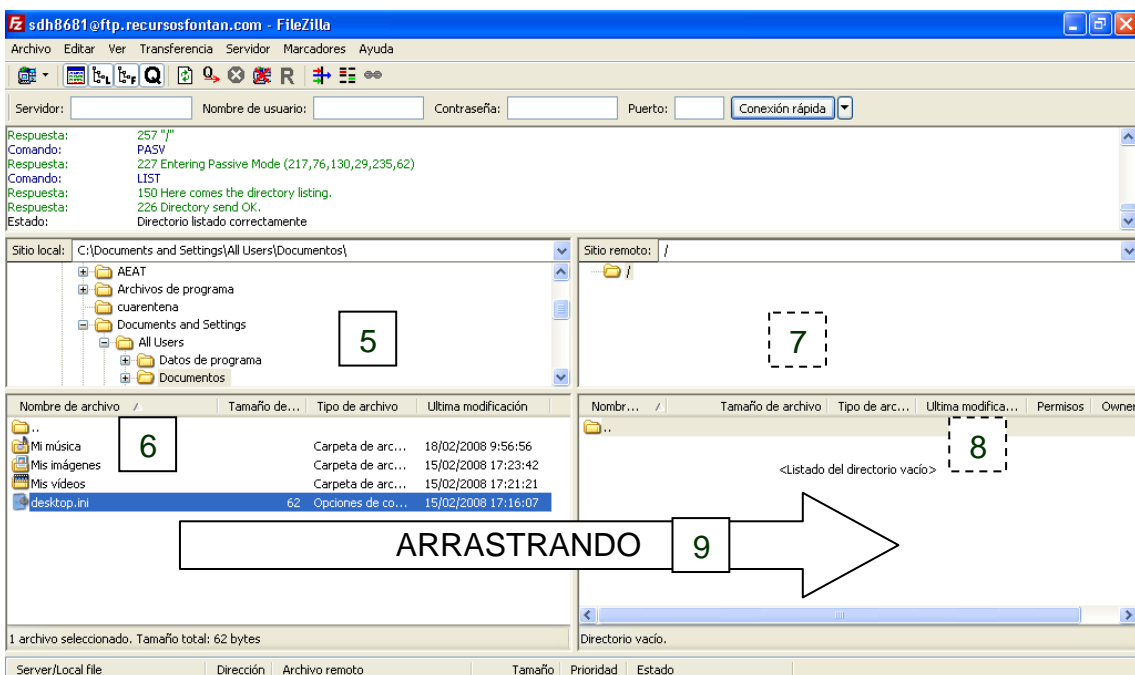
sdh8681@ftp.recursosfontan.com - FileZilla

Archivo Editar Ver Transferencia Servidor Marcadores Ayuda

R

Servidor: Nombre de usuario: Contraseña: Puerto: Conexión rápida

Respuesta: 257 "/"
Comando: PASV
Respuesta: 227 Entering Passive Mode (217,76,130,29,235,62)
Comando: LIST
Respuesta: 150 Here comes the directory listing.
Respuesta: 226 Directory send OK.
Estado: Directorio listado correctamente

Sitio local: C:\Documents and Settings\All Users\Documentos\

AEAT
Archivos de programa
cuarentena
Documents and Settings
All Users
Datos de programa
Documentos

5

Sitio remoto: /

/

7

| Nombre de archivo / | Tamaño de... | Tipo de archivo | Ultima modificación |
|---|---|---|---|
| .. | | | |
| Mi música | | Carpeta de arc... | 18/02/2008 9:56:56 |
| Mis imágenes | | Carpeta de arc... | 15/02/2008 17:23:42 |
| Mis vídeos | | Carpeta de arc... | 15/02/2008 17:21:21 |
| desktop.ini | 62 | Opciones de co... | 15/02/2008 17:16:07 |

6

| Nombr... / | Tamaño de archivo | Tipo de arc... | Ultima modifica... | Permisos | Owner |
|---|---|---|---|---|---|
| .. | | | | | |

8

<Listado del directorio vacío>

ARRASTRANDO

9

1 archivo seleccionado. Tamaño total: 62 bytes

Directorio vacío.

Server/Local file Dirección Archivo remoto Tamaño Prioridad Estado